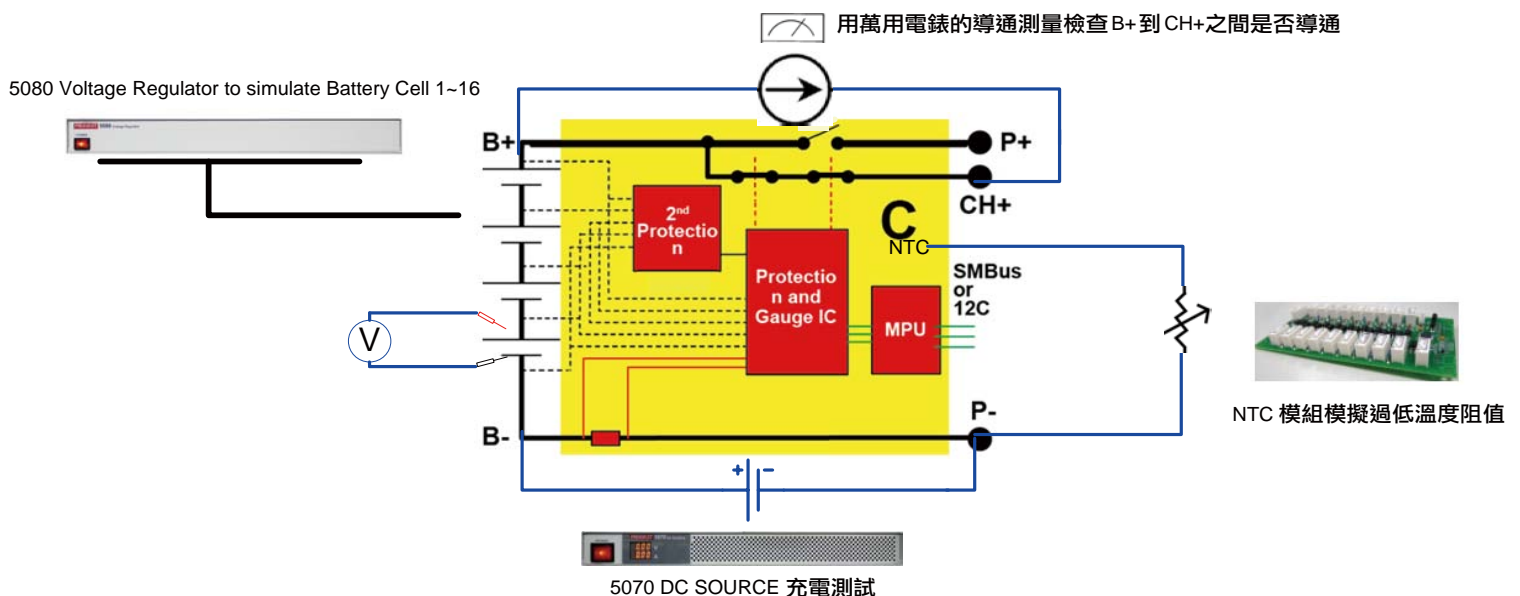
用萬用電錶的導通測量檢查B+到CH+之間是否導通

5080 Voltage Regulator to simulate Battery Cell 1~16

B+

P+

CH+

C

2nd Protection

NTC

Protection and Gauge IC

SMBus or 12C

MPU

V

P-

B-

NTC 模組模擬過低溫度阻值

+ -

5070 DC SOURCE 充電測試